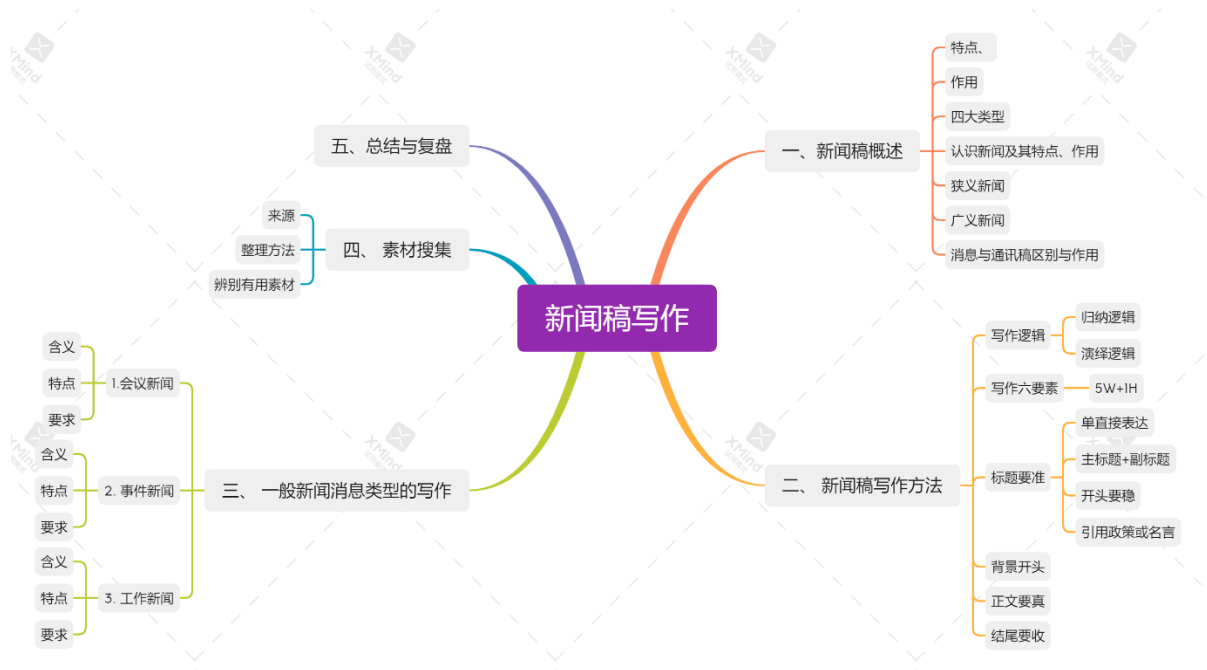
新闻稿写作

一、新闻稿概述
特点、
作用
四大类型
认识新闻及其特点、作用
狭义新闻
广义新闻
消息与通讯稿区别与作用

二、 新闻稿写作方法
写作逻辑
归纳逻辑
演绎逻辑
写作六要素
5W+1H
标题要准
单直接表达
主标题+副标题
开头要稳
引用政策或名言
背景开头
正文要真
结尾要收

三、 一般新闻消息类型的写作
1.会议新闻
含义
特点
要求
2. 事件新闻
含义
特点
要求
3. 工作新闻
含义
特点
要求

四、 素材搜集
来源
整理方法
辨别有用素材

五、总结与复盘

XMind